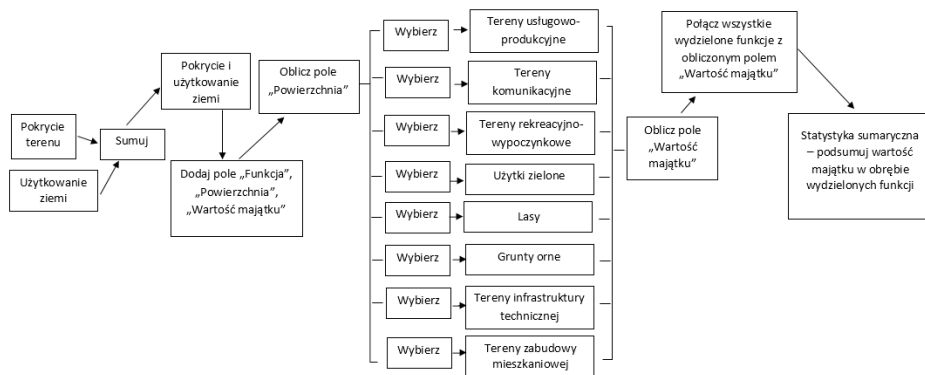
Pokrycie terenu

Użytkowanie ziemi

Sumuj

Pokrycie i użytkowanie ziemi

Dodaj pole „Funkcja", „Powierzchnia", „Wartość majątku"

Oblicz pole „Powierzchnia"

Wybierz

Tereny usługowo-produkcyjne

Wybierz

Tereny komunikacyjne

Wybierz

Tereny rekreacyjno-wypoczynkowe

Wybierz

Użytki zielone

Wybierz

Lasy

Wybierz

Grunty orne

Wybierz

Tereny infrastruktury technicznej

Wybierz

Tereny zabudowy mieszkaniowej

Oblicz pole „Wartość majątku"

Połącz wszystkie wydzielone funkcje z obliczonym polem „Wartość majątku"

Statystyka sumaryczna – podsumuj wartość majątku w obrębie wydzielonych funkcji